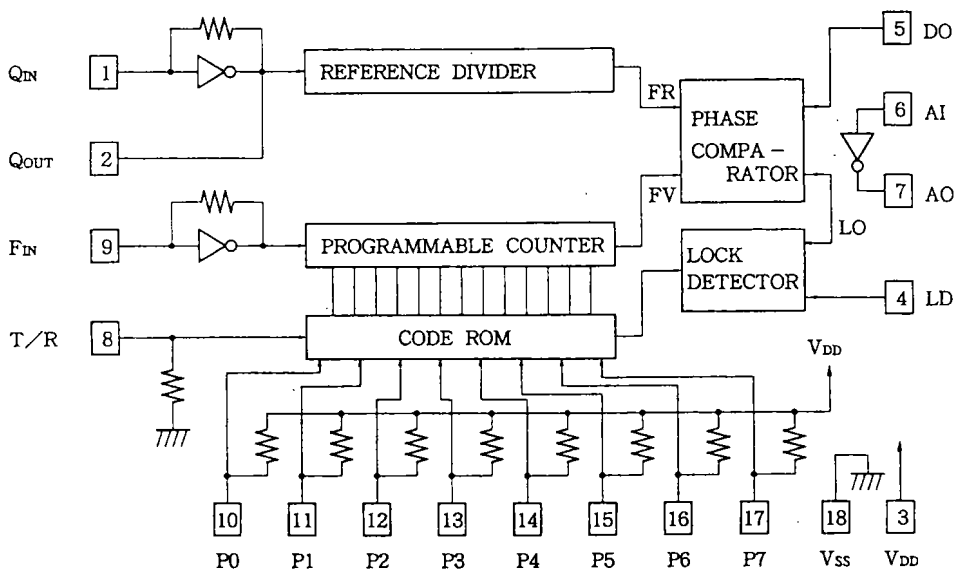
$Q_{IN}$ 1
$Q_{OUT}$ 2
$F_{IN}$ 9
T/R 8
REFERENCE DIVIDER
FR
PHASE COMPA-RATOR
FV
PROGRAMMABLE COUNTER
LOCK DETECTOR
CODE ROM
5 DO
6 AI
7 AO
LO
4 LD
$V_{DD}$
10 P0
11 P1
12 P2
13 P3
14 P4
15 P5
16 P6
17 P7
18 $V_{SS}$
3 $V_{DD}$